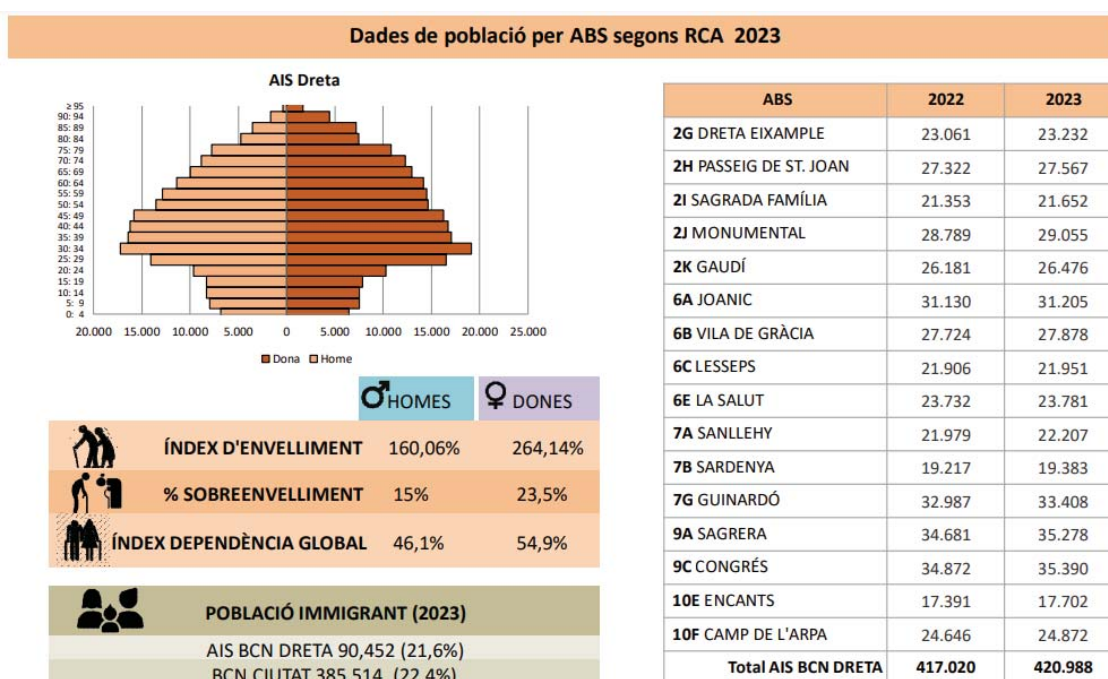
Dades de població per ABS segons RCA 2023

AIS Dreta

≥ 95
90: 94
85: 89
80: 84
75: 79
70: 74
65: 69
60: 64
55: 59
50: 54
45: 49
40: 44
35: 39
30: 34
25: 29
20: 24
15: 19
10: 14
5: 9
0: 4

20.000 15.000 10.000 5.000 0 5.000 10.000 15.000 20.000 25.000

Dona Home

| ABS | 2022 | 2023 |
|---|---|---|
| 2G DRETA EIXAMPLE | 23.061 | 23.232 |
| 2H PASSEIG DE ST. JOAN | 27.322 | 27.567 |
| 2I SAGRADA FAMÍLIA | 21.353 | 21.652 |
| 2J MONUMENTAL | 28.789 | 29.055 |
| 2K GAUDÍ | 26.181 | 26.476 |
| 6A JOANIC | 31.130 | 31.205 |
| 6B VILA DE GRÀCIA | 27.724 | 27.878 |
| 6C LESSEPS | 21.906 | 21.951 |
| 6E LA SALUT | 23.732 | 23.781 |
| 7A SANLLEHY | 21.979 | 22.207 |
| 7B SARDENYA | 19.217 | 19.383 |
| 7G GUINARDÓ | 32.987 | 33.408 |
| 9A SAGRERA | 34.681 | 35.278 |
| 9C CONGRÉS | 34.872 | 35.390 |
| 10E ENCANTS | 17.391 | 17.702 |
| 10F CAMP DE L'ARPA | 24.646 | 24.872 |
| Total AIS BCN DRETA | 417.020 | 420.988 |

| | HOMES | DONES |
|---|---|---|
| ÍNDEX D'ENVELLIMENT | 160,06% | 264,14% |
| % SOBREENVELLIMENT | 15% | 23,5% |
| ÍNDEX DEPENDÈNCIA GLOBAL | 46,1% | 54,9% |

POBLACIÓ IMMIGRANT (2023)
AIS BCN DRETA 90,452 (21,6%)
BCN CIUTAT 385.514 (22,4%)